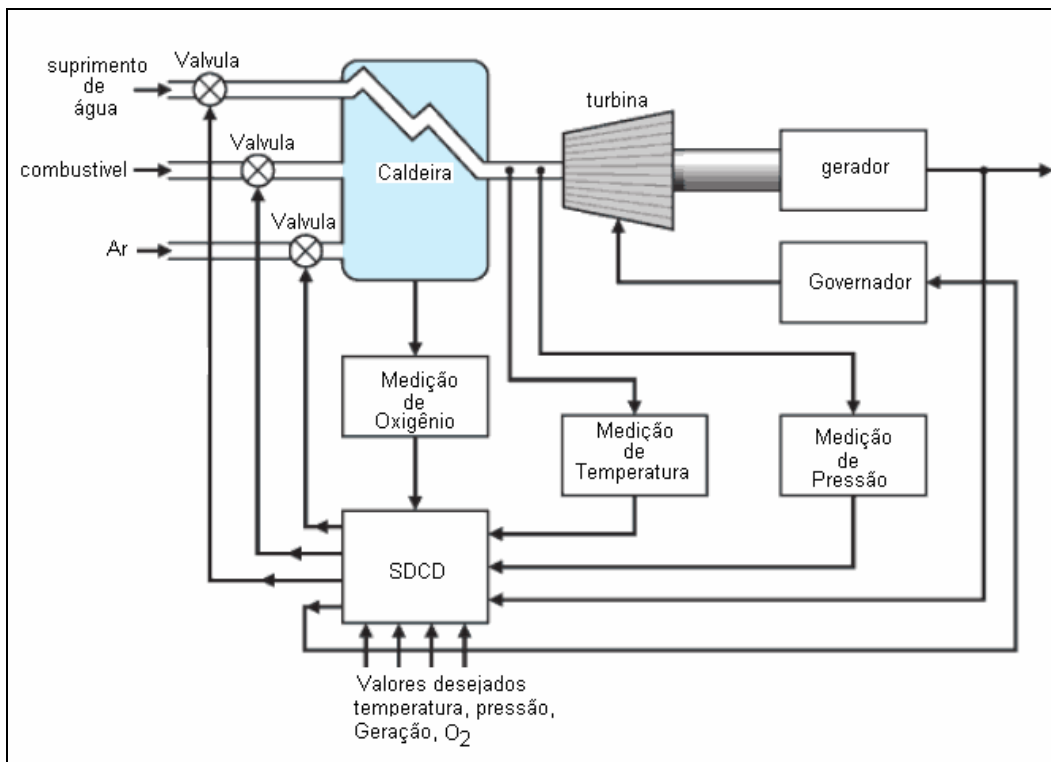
suprimento de água

Valvula

combustivel

Valvula

Ar

Valvula

Caldeira

turbina

gerador

Governador

Medição de Oxigênio

Medição de Temperatura

Medição de Pressão

SDCD

Valores desejados temperatura, pressão, Geração, $O_2$